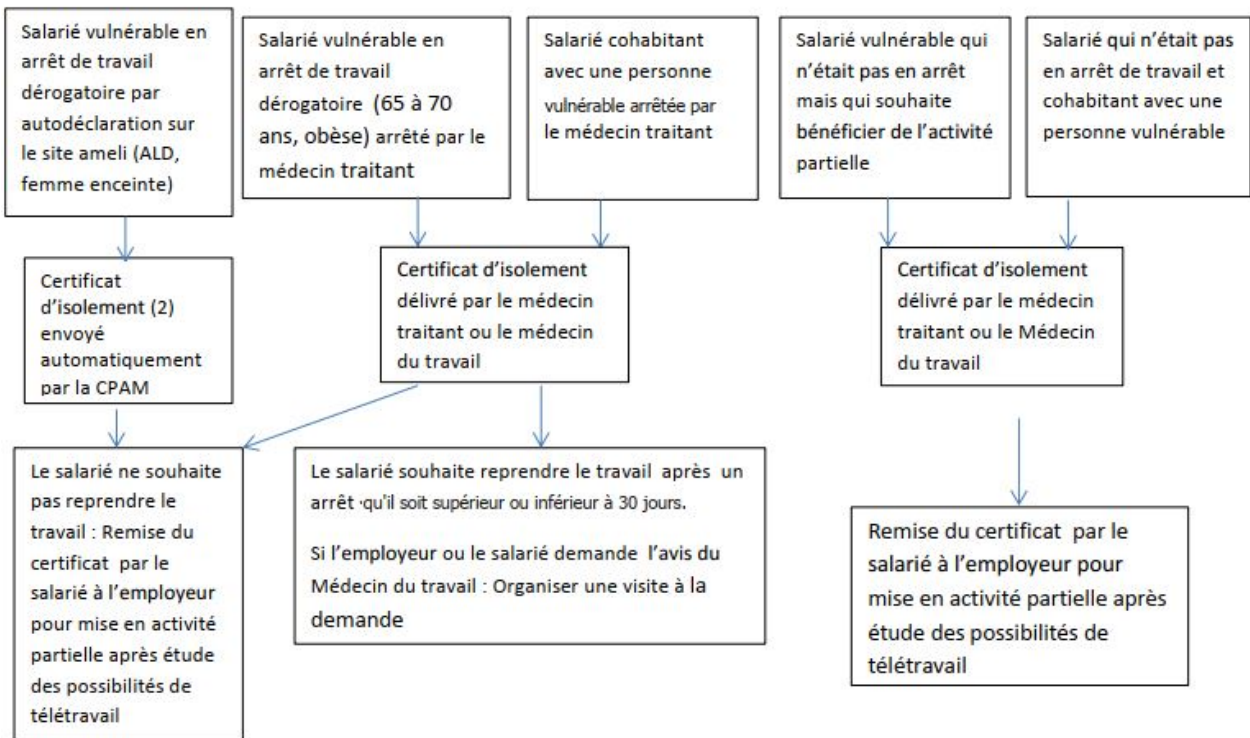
Salarié vulnérable en arrêt de travail dérogatoire par autodéclaration sur le site ameli (ALD, femme enceinte)

Salarié vulnérable en arrêt de travail dérogatoire (65 à 70 ans, obèse) arrêté par le médecin traitant

Salarié cohabitant avec une personne vulnérable arrêtée par le médecin traitant

Salarié vulnérable qui n'était pas en arrêt mais qui souhaite bénéficier de l'activité partielle

Salarié qui n'était pas en arrêt de travail et cohabitant avec une personne vulnérable

Certificat d'isolement (2) envoyé automatiquement par la CPAM

Certificat d'isolement délivré par le médecin traitant ou le médecin du travail

Certificat d'isolement délivré par le médecin traitant ou le Médecin du travail

Le salarié ne souhaite pas reprendre le travail : Remise du certificat par le salarié à l'employeur pour mise en activité partielle après étude des possibilités de télétravail

Le salarié souhaite reprendre le travail après un arrêt qu'il soit supérieur ou inférieur à 30 jours.

Si l'employeur ou le salarié demande l'avis du Médecin du travail : Organiser une visite à la demande

Remise du certificat par le salarié à l'employeur pour mise en activité partielle après étude des possibilités de télétravail